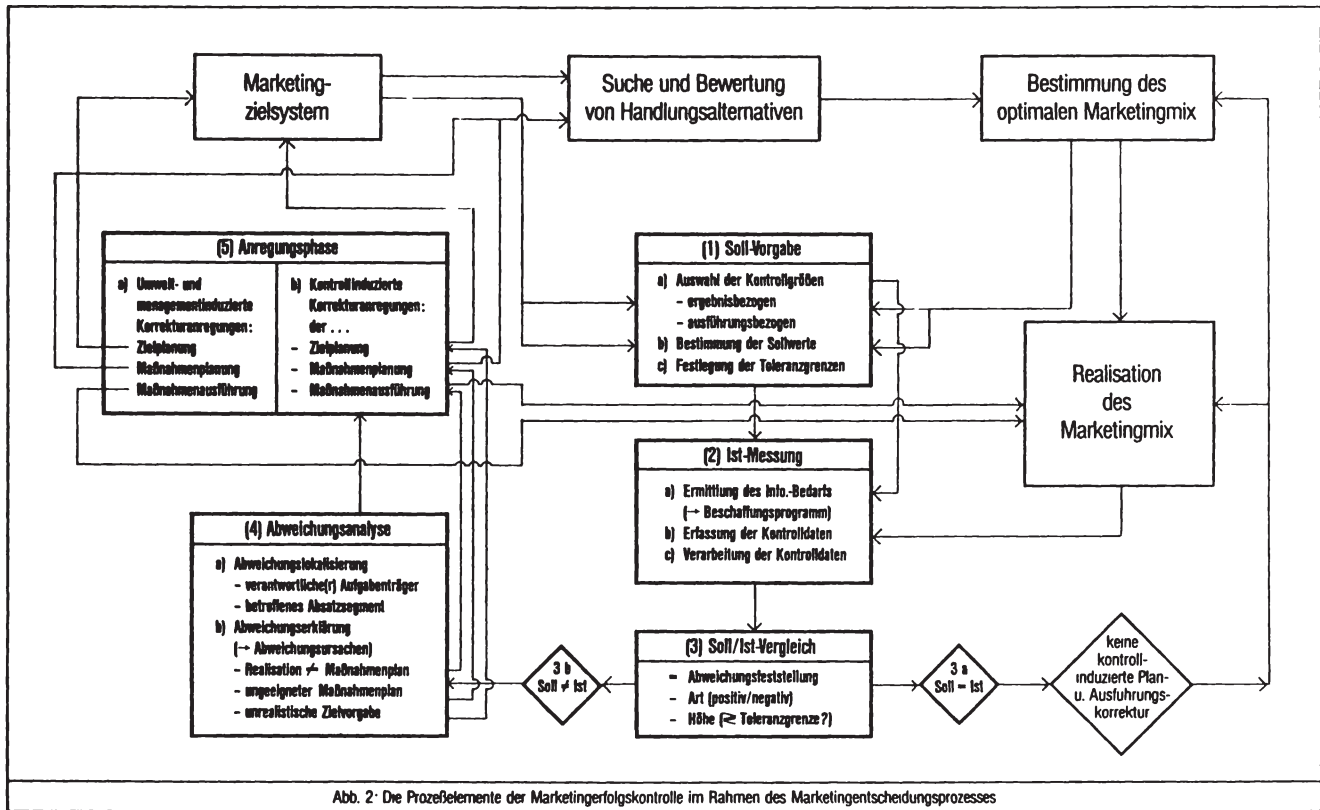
Marketing-
zielsystem

Suche und Bewertung
von Handlungsalternativen

Bestimmung des
optimalen Marketingmix

(5) Anregungsphase

a) Umwelt- und managementinduzierte Korrekturanregungen:
Zielplanung
Maßnahmenplanung
Maßnahmenausführung

b) Kontrollinduzierte Korrekturanregungen: der . . .
- Zielplanung
- Maßnahmenplanung
- Maßnahmenausführung

(1) Soll-Vorgabe

a) Auswahl der Kontrollgrößen
- ergebnisbezogen
- ausführungsbezogen
b) Bestimmung der Sollwerte
c) Festlegung der Toleranzgrenzen

Realisation
des
Marketingmix

(2) Ist-Messung

a) Ermittlung des Info.-Bedarfs
(→ Beschaffungsprogramm)
b) Erfassung der Kontrolldaten
c) Verarbeitung der Kontrolldaten

(4) Abweichungsanalyse

a) Abweichungslokalisierung
- verantwortliche(r) Aufgabenträger
- betroffenes Absatzsegment
b) Abweichungserklärung
(→ Abweichungsursachen)
- Realisation $\neq$ Maßnahmenplan
- ungeeigneter Maßnahmenplan
- unrealistische Zielvorgabe

3 b
Soll $\neq$ Ist

(3) Soll/Ist-Vergleich

- Abweichungsfeststellung
- Art (positiv/negativ)
- Höhe ($\gtrless$ Toleranzgrenze?)

3 a
Soll = Ist

keine kontroll-induzierte Plan- u. Ausführungs-korrektur

Abb. 2· Die Prozeßelemente der Marketingerfolgskontrolle im Rahmen des Marketingentscheidungsprozesses